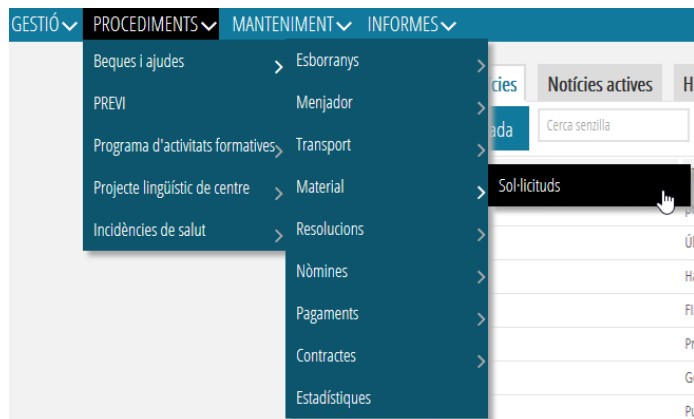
GESTIÓ PROCEDIMENTS MANTENIMENT INFORMES

Beques i ajudes
PREVI
Programa d'activitats formatives
Projecte lingüístic de centre
Incidències de salut

Esborranys
Menjador
Transport
Material
Resolucions
Nòmines
Pagaments
Contractes
Estadístiques

Sol·licituds

cies
Notícies actives
H
ada
Cerca senzilla
p
Ú
H
F
P
G
P